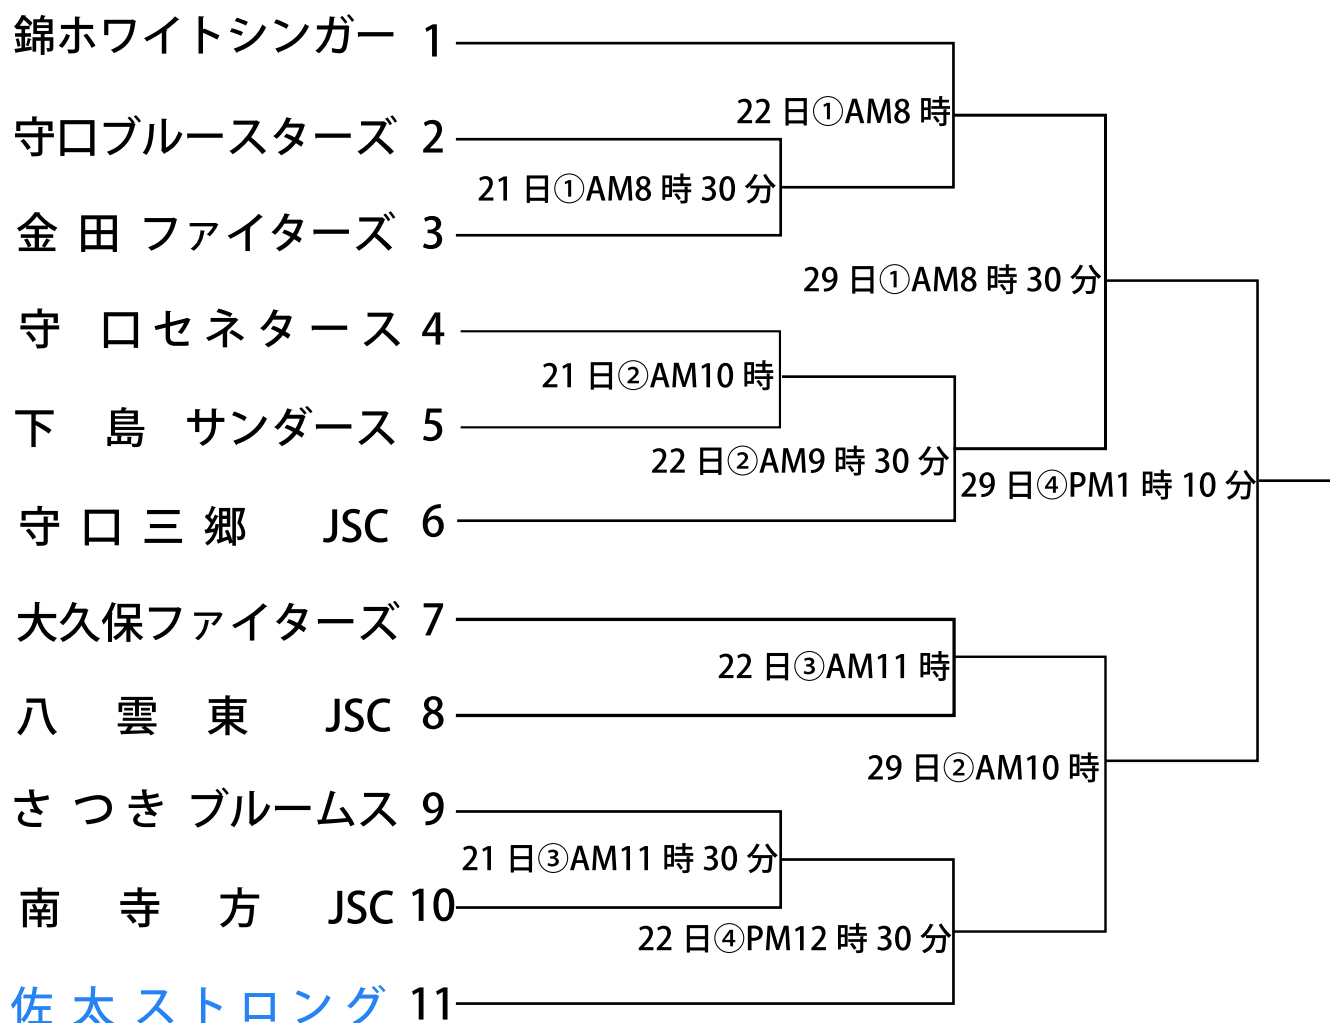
錦ホワイトシンガー 1
守口ブルースターズ 2
金 田 ファイターズ 3
守 口セネタース 4
下 島 サンダース 5
守口三郷 JSC 6
大久保ファイターズ 7
八 雲 東 JSC 8
さつき ブルームス 9
南 寺 方 JSC 10
佐 太 ストロング 11

22 日①AM8 時
21 日①AM8 時 30 分
29 日①AM8 時 30 分
21 日②AM10 時
22 日②AM9 時 30 分
29 日④PM1 時 10 分
22 日③AM11 時
29 日②AM10 時
21 日③AM11 時 30 分
22 日④PM12 時 30 分